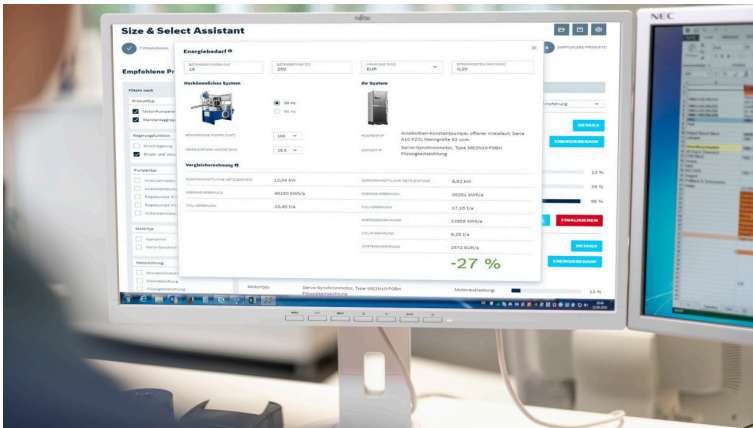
FUJITSU

NEC

Size & Select Assistant

TYPAUSWAHL

EMPFOHLENE PRODUKTE

Empfohlene Pr

Filtern nach

Produkttyp

Motor-Pumpe

Stammaggreg

Regelungsfunktion

Druck und

Pumpentyp

Motortyp

Energiebedarf

BETRIEBSSTUNDEN/TAG 16

BETRIEBSTAGE/JAHR 350

WÄHRUNG EUR

STROMKOSTEN (EUR/KWH) 0,20

Herkömmliches System

50 Hz

60 Hz

NENNGRÖSSE PUMPE (DN) 100

NENNLEISTUNG MOTOR (KW) 18,5

Ihr System

PUMPENTYP Axialkolben-Konstantpumpe, offener Kreislauf, Serie A10 FZO, Nenngröße 63 ccm

MOTORTYP Servo-Synchronmotor, Type MS2N10-F0BN Flüssigkeitskühlung

Vergleichsrechnung

| DURCHSCHNITTLICHE NETZLEISTUNG | 13,54 kW | DURCHSCHNITTLICHE NETZLEISTUNG | 9,82 kW |
|---|---|---|---|
| ENERGIEVERBRAUCH | 48150 kWh/a | ENERGIEVERBRAUCH | 35291 kWh/a |
| CO2-AUSSTOSS | 23,80 t/a | CO2-AUSSTOSS | 17,55 t/a |
| | | ENERGIEEINSPARUNG | 12859 kWh/a |
| | | CO2-EINSPARUNG | 6,25 t/a |
| | | KOSTENEINSPARUNG | 2572 EUR/a |

-27 %

DETAILS

ENERGIEBEDARF

FINALISIEREN

DETAILS

ENERGIEBEDARF

Motortyp: Servo-Synchronmotor, Type MS2N10-F0BN Flüssigkeitskühlung

Motorauslastung

12 %